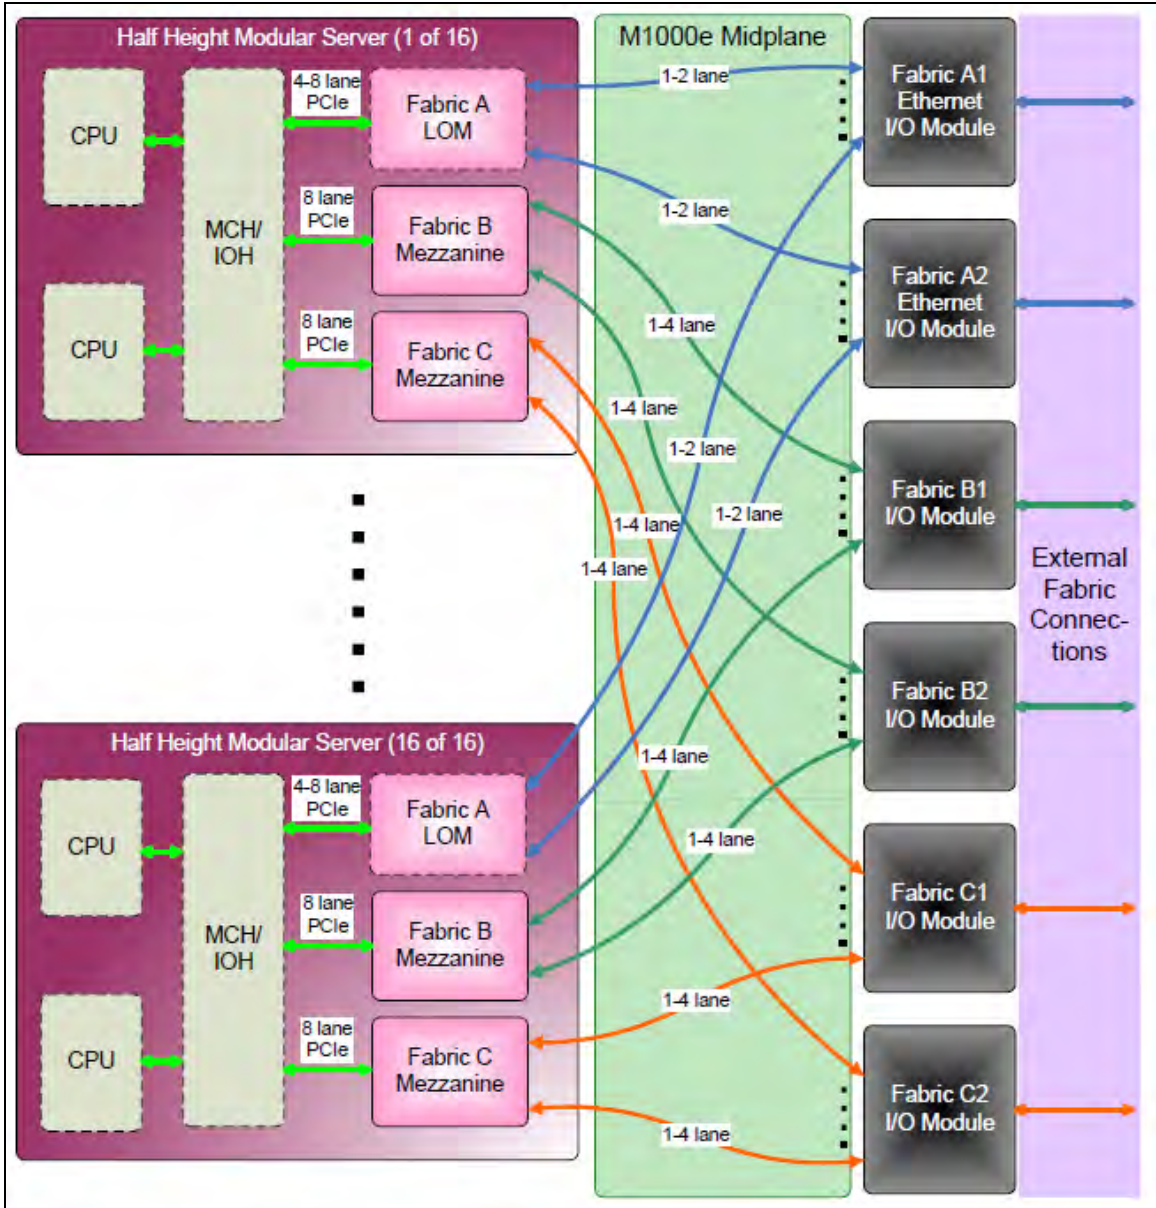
Half Height Modular Server (1 of 16)

CPU

CPU

MCH/ IOH

4-8 lane PCIe

8 lane PCIe

8 lane PCIe

Fabric A LOM

Fabric B Mezzanine

Fabric C Mezzanine

Half Height Modular Server (16 of 16)

CPU

CPU

MCH/ IOH

4-8 lane PCIe

8 lane PCIe

8 lane PCIe

Fabric A LOM

Fabric B Mezzanine

Fabric C Mezzanine

M1000e Midplane

1-2 lane

1-2 lane

1-4 lane

1-4 lane

1-2 lane

1-4 lane

1-2 lane

1-4 lane

1-4 lane

1-4 lane

1-4 lane

1-4 lane

Fabric A1 Ethernet I/O Module

Fabric A2 Ethernet I/O Module

Fabric B1 I/O Module

Fabric B2 I/O Module

Fabric C1 I/O Module

Fabric C2 I/O Module

External Fabric Connec-tions